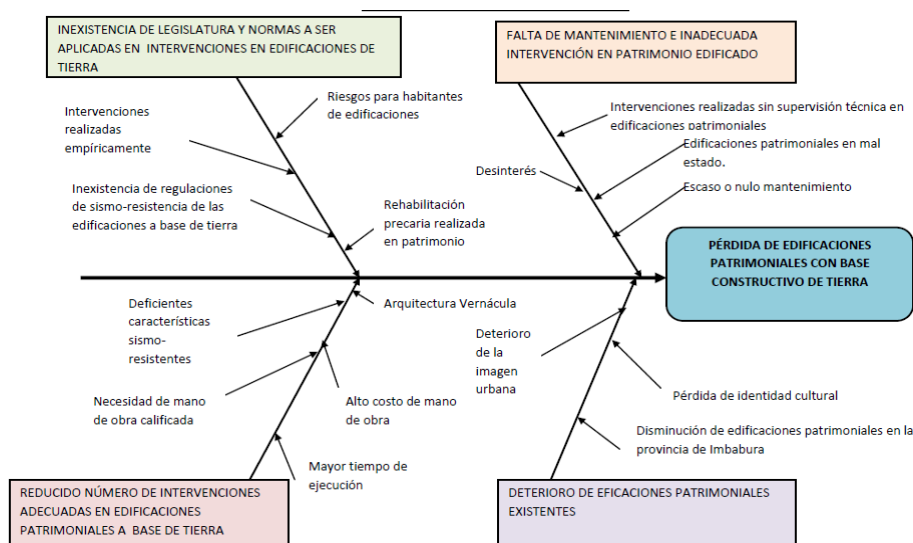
INEXISTENCIA DE LEGISLATURA Y NORMAS A SER APLICADAS EN INTERVENCIONES EN EDIFICACIONES DE TIERRA

FALTA DE MANTENIMIENTO E INADECUADA INTERVENCIÓN EN PATRIMONIO EDIFICADO

Riesgos para habitantes de edificaciones

Intervenciones realizadas empíricamente

Inexistencia de regulaciones de sismo-resistencia de las edificaciones a base de tierra

Rehabilitación precaria realizada en patrimonio

Intervenciones realizadas sin supervisión técnica en edificaciones patrimoniales

Desinterés

Edificaciones patrimoniales en mal estado.

Escaso o nulo mantenimiento

PÉRDIDA DE EDIFICACIONES PATRIMONIALES CON BASE CONSTRUCTIVO DE TIERRA

Deficientes características sismo-resistentes

Arquitectura Vernácula

Deterioro de la imagen urbana

Necesidad de mano de obra calificada

Alto costo de mano de obra

Pérdida de identidad cultural

Disminución de edificaciones patrimoniales en la provincia de Imbabura

Mayor tiempo de ejecución

REDUCIDO NÚMERO DE INTERVENCIONES ADECUADAS EN EDIFICACIONES PATRIMONIALES A BASE DE TIERRA

DETERIORO DE EFICACIONES PATRIMONIALES EXISTENTES